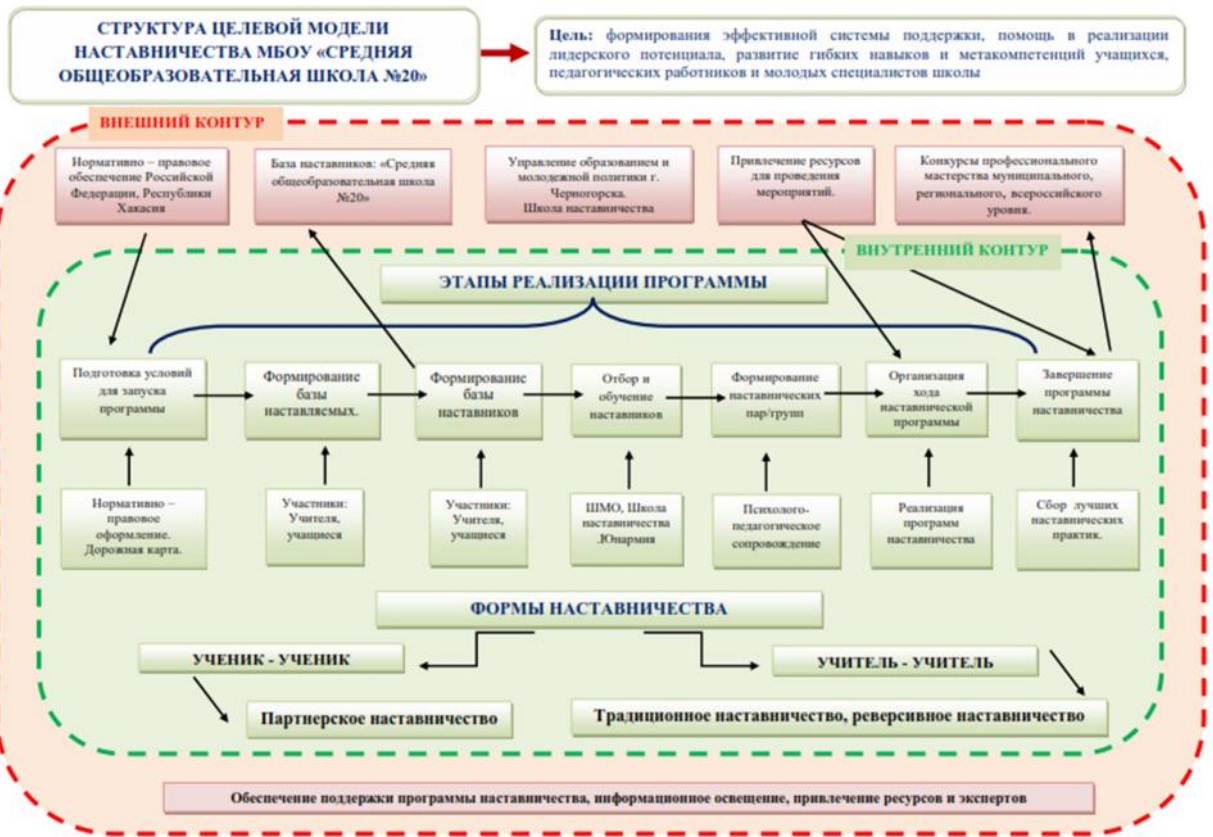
СТРУКТУРА ЦЕЛЕВОЙ МОДЕЛИ НАСТАВНИЧЕСТВА МБОУ «СРЕДНЯЯ ОБЩЕОБРАЗОВАТЕЛЬНАЯ ШКОЛА №20»

Цель: формирования эффективной системы поддержки, помощь в реализации лидерского потенциала, развитие гибких навыков и метакомпетенций учащихся, педагогических работников и молодых специалистов школы

ВНЕШНИЙ КОНТУР

Нормативно – правовое обеспечение Российской Федерации, Республики Хакасия

База наставников: «Средняя общеобразовательная школа №20»

Управление образованием и молодежной политики г. Черногорска. Школа наставничества

Привлечение ресурсов для проведения мероприятий.

Конкурсы профессионального мастерства муниципального, регионального, всероссийского уровня.

ВНУТРЕННИЙ КОНТУР

ЭТАПЫ РЕАЛИЗАЦИИ ПРОГРАММЫ

Подготовка условий для запуска программы

Формирование базы наставляемых.

Формирование базы наставников

Отбор и обучение наставников

Формирование наставнических пар/групп

Организация хода наставнической программы

Завершение программы наставничества

Нормативно – правовое оформление. Дорожная карта.

Участники: Учителя, учащиеся

Участники: Учителя, учащиеся

ШМО, Школа наставничества .Юнармия

Психолого-педагогическое сопровождение

Реализация программ наставничества

Сбор лучших наставнических практик.

ФОРМЫ НАСТАВНИЧЕСТВА

УЧЕНИК - УЧЕНИК

УЧИТЕЛЬ - УЧИТЕЛЬ

Партнерское наставничество

Традиционное наставничество, реверсивное наставничество

Обеспечение поддержки программы наставничества, информационное освещение, привлечение ресурсов и экспертов